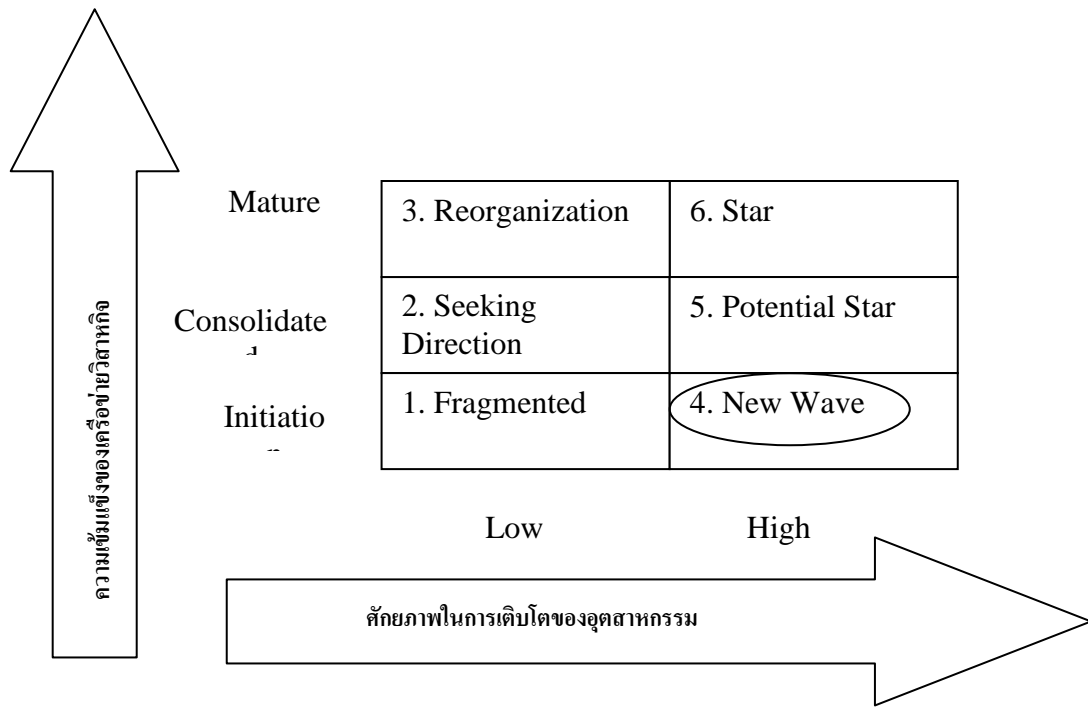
ความเข้มแข็งของเครือข่ายวิสาหกิจ

Mature

Consolidate

Initiatio

| 3. Reorganization | 6. Star |
|---|---|
| 2. Seeking Direction | 5. Potential Star |
| 1. Fragmented | 4. New Wave |

Low High

ศักยภาพในการเติบโตของอุตสาหกรรม